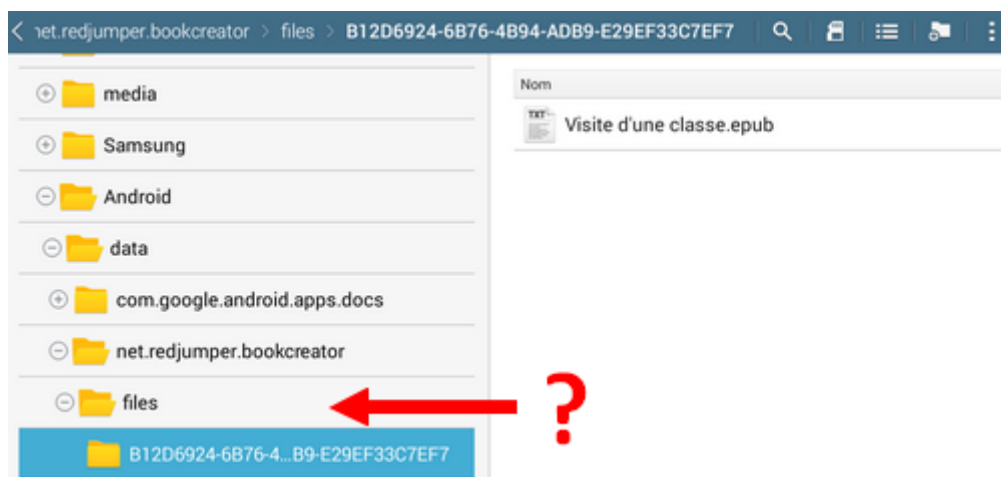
< net.redjumper.bookcreator > files > B12D6924-6B76-4B94-ADB9-E29EF33C7EF7

media
Samsung
Android
data
com.google.android.apps.docs
net.redjumper.bookcreator
files
B12D6924-6B76-4...B9-E29EF33C7EF7

Nom
TXT
Visite d'une classe.epub

?